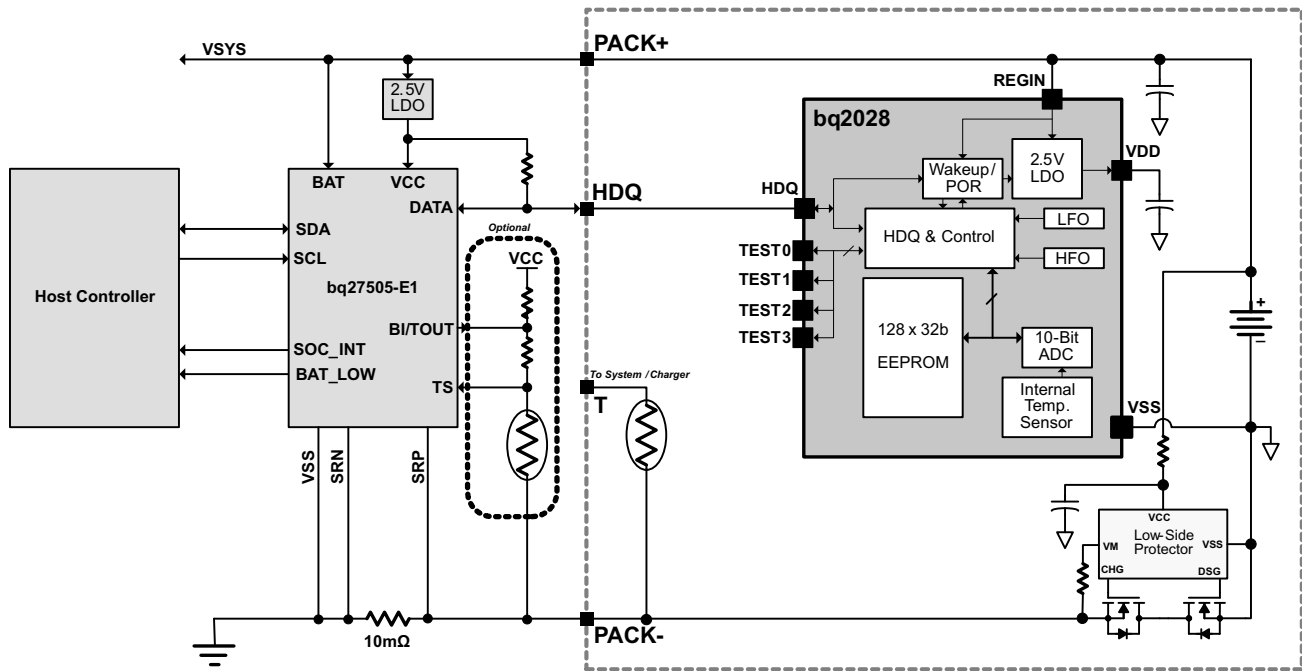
VSYS

PACK+

2.5V LDO

REGIN

bq2028

BAT

VCC

Wakeup/ POR

2.5V LDO

VDD

DATA

HDQ

HDQ

Host Controller

SDA

SCL

Optional

VCC

HDQ & Control

LFO

TEST0

HFO

TEST1

bq27505-E1

TEST2

128 x 32b

EEPROM

TEST3

10-Bit ADC

BI/TOUT

SOC_INT

BAT_LOW

TS

To System / Charger

T

Internal Temp. Sensor

VSS

VSS

SRN

SRP

VCC

Low-Side Protector

VM

VSS

CHG

DSG

10mΩ

PACK-